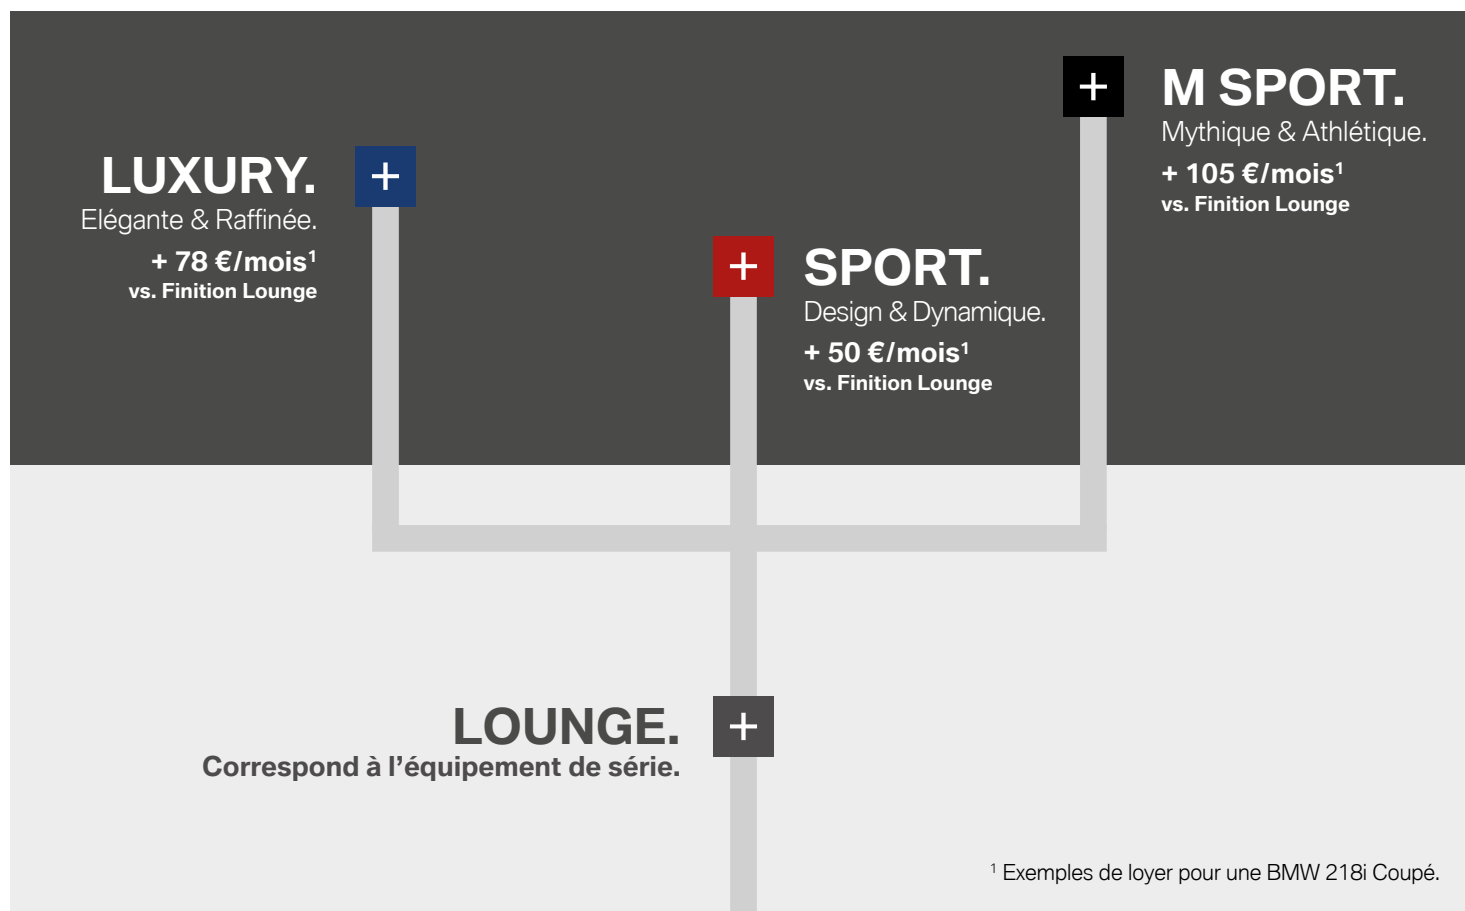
M SPORT.
Mythique & Athlétique.
+ 105 €/mois$^1$
vs. Finition Lounge

LUXURY.
Elégante & Raffinée.
+ 78 €/mois$^1$
vs. Finition Lounge

SPORT.
Design & Dynamique.
+ 50 €/mois$^1$
vs. Finition Lounge

LOUNGE.
Correspond à l'équipement de série.

$^1$ Exemples de loyer pour une BMW 218i Coupé.